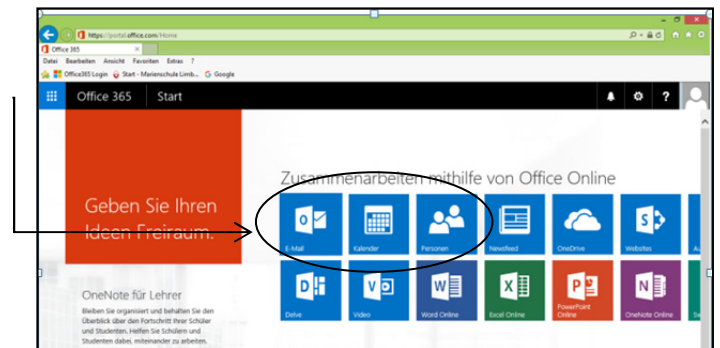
https://portal.office.com/Home
Office 365
Datei Bearbeiten Ansicht Favoriten Extras ?
Office365 Login Start - Marienschule Limb... Google
Office 365 Start
?
Geben Sie Ihren Ideen Freiraum.
Zusammenarbeiten mithilfe von Office Online
E-Mail
Kalender
Personen
Newsfeed
OneDrive
Websites
Delve
Video
Word Online
Excel Online
PowerPoint Online
OneNote Online
OneNote für Lehrer
Bleiben Sie organisiert und behalten Sie den Überblick über den Fortschritt Ihrer Schüler und Studenten. Helfen Sie Schülern und Studenten dabei, miteinander zu arbeiten.